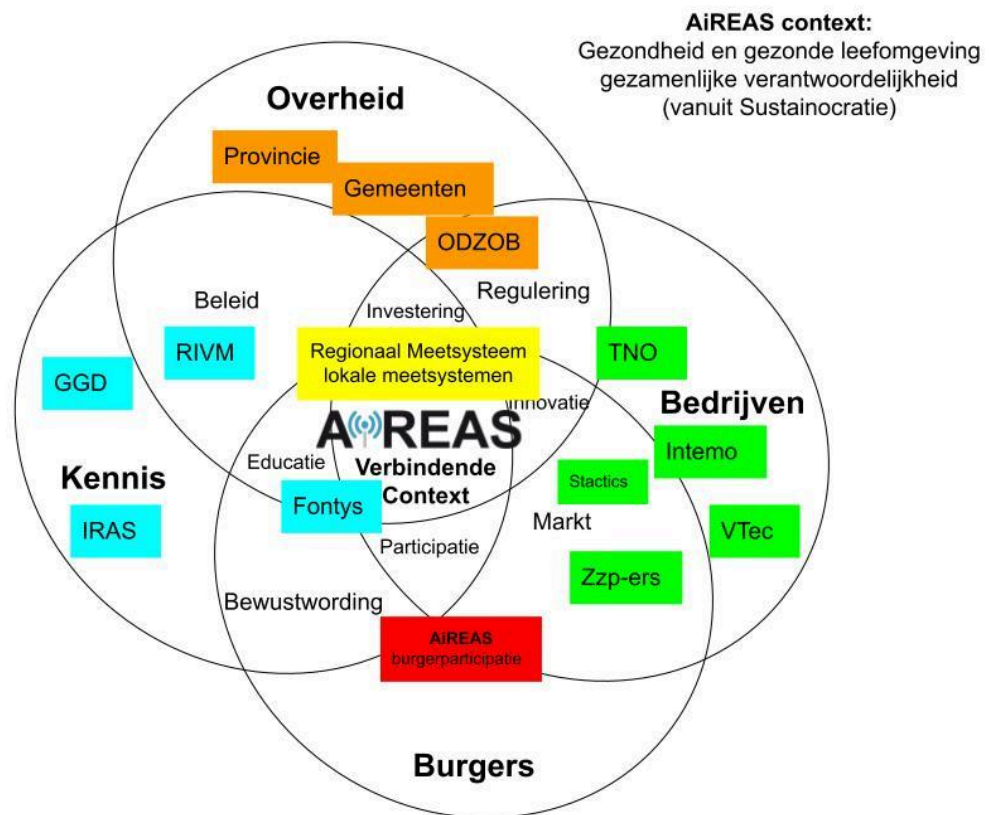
AiREAS context:
Gezondheid en gezonde leefomgeving gezamenlijke verantwoordelijkheid (vanuit Sustainocratie)

Overheid

Provincie

Gemeenten

ODZOB

Beleid

Investering

Regulering

RIVM

Regionaal Meetsysteem lokale meetsystemen

TNO

GGD

Innovatie

Bedrijven

AiREAS

Verbindende Context

Intemo

Educatie

Kennis

Stactics

Fontys

Markt

VTec

IRAS

Participatie

Zzp-ers

Bewustwording

AiREAS burgerparticipatie

Burgers